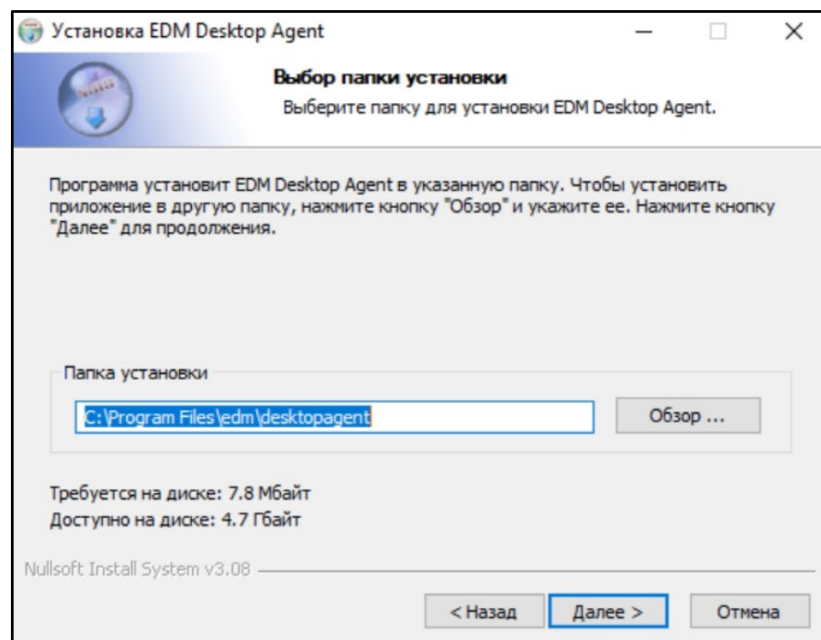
Установка EDM Desktop Agent

Выбор папки установки

Выберите папку для установки EDM Desktop Agent.

Программа установит EDM Desktop Agent в указанную папку. Чтобы установить приложение в другую папку, нажмите кнопку "Обзор" и укажите ее. Нажмите кнопку "Далее" для продолжения.

Папка установки

C:\Program Files\edm\desktopagent

Обзор ...

Требуется на диске: 7.8 Мбайт
Доступно на диске: 4.7 Гбайт

Nullsoft Install System v3.08

< Назад

Далее >

Отмена